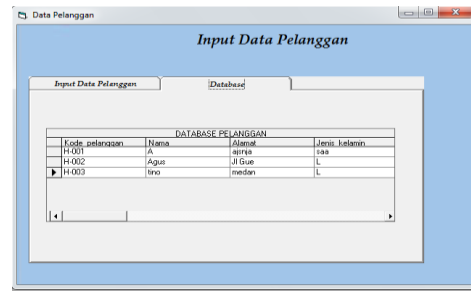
Data Pelanggan

Input Data Pelanggan

Input Data Pelanggan

Database

DATABASE PELANGGAN

| | Kode_pelanggan | Nama | Alamat | Jenis_kelamin |
|---|---|---|---|---|
| | H-001 | A | ajinja | saa |
| | H-002 | Agus | Jl Gue | L |
| ▶ | H-003 | tino | medan | L |